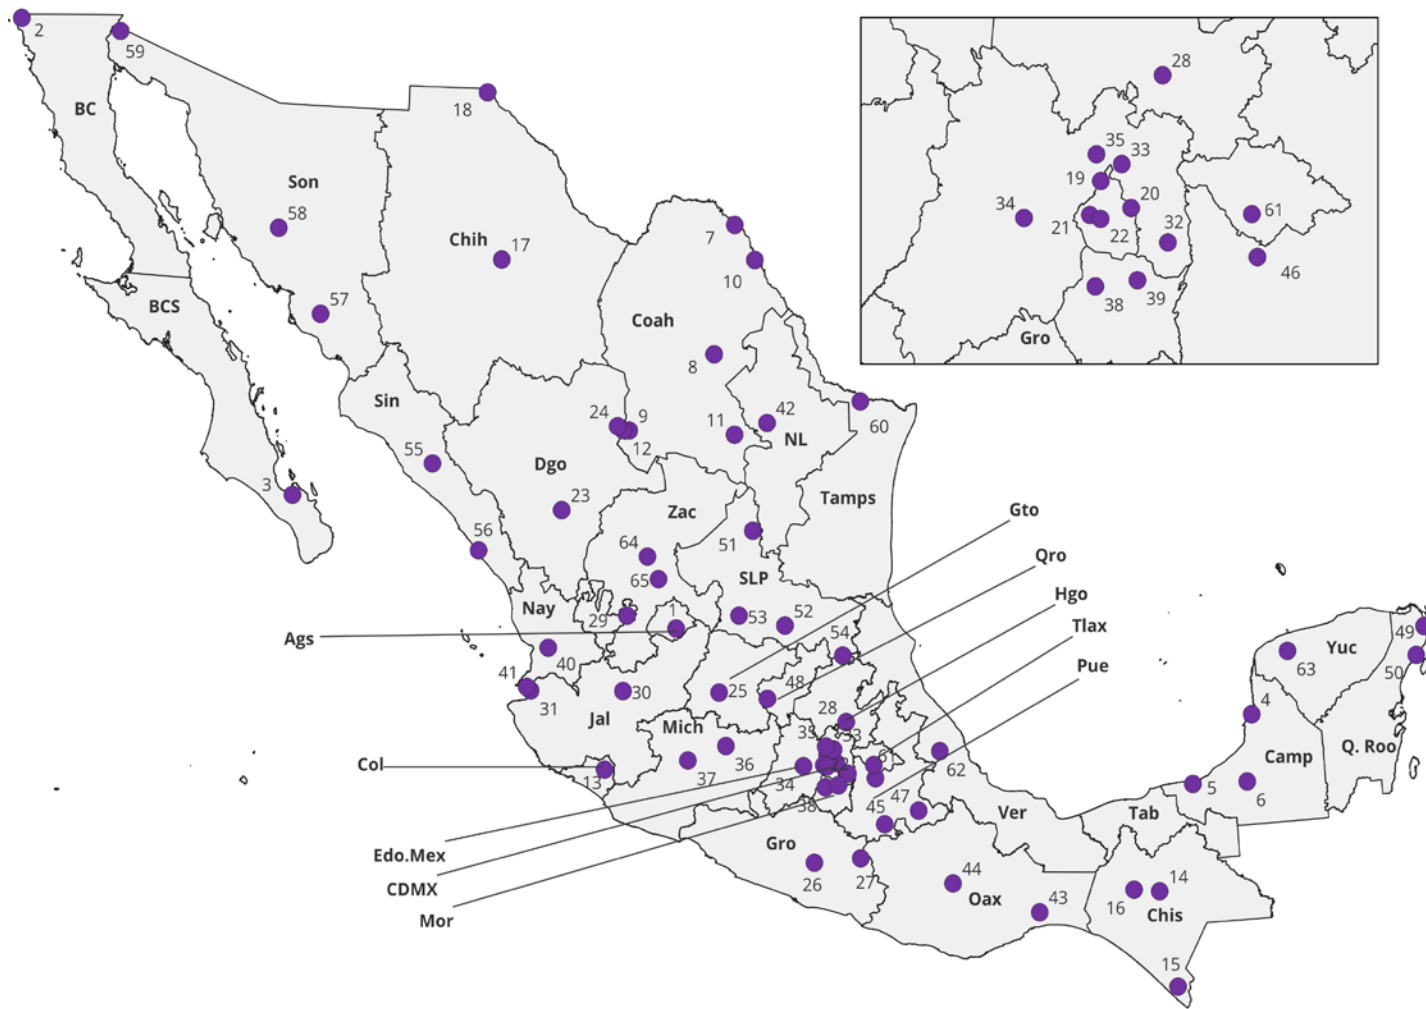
2
59
BC
Son
58
57
BCS
3
18
Chih
17
Sin
55
56
Dgo
23
24
9
12
7
10
Coah
8
11
42
NL
60
Tamps
Zac
64
65
51
SLP
53
52
Nay
29
1
Ags
41
40
31
30
Jal
Col
13
Mich
37
36
25
48
54
Gto
Qro
Hgo
Tlax
Pue
28
33
35
34
38
61
62
45
47
Edo.Mex
CDMX
Mor
Gro
26
27
Oax
44
43
Ver
Tab
Chis
16
14
15
Camp
5
6
4
Yuc
63
49
50
Q. Roo

28
35
33
19
20
34
21
22
32
61
46
38
39
Gro